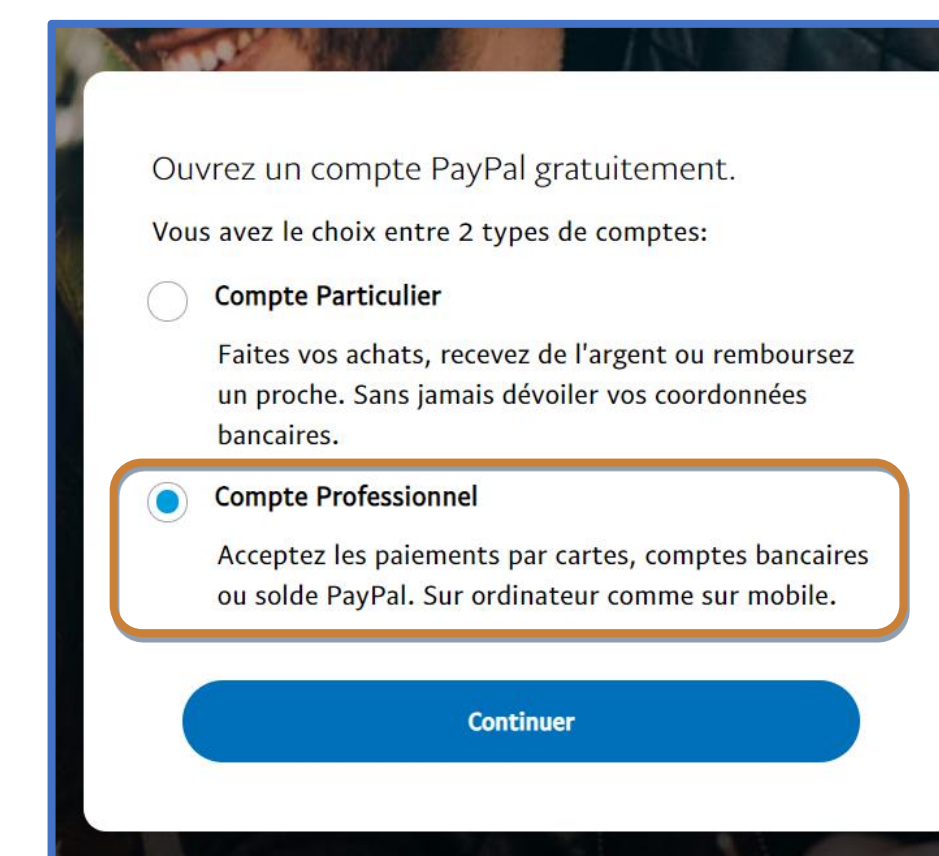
Ouvrez un compte PayPal gratuitement.

Vous avez le choix entre 2 types de comptes:

Compte Particulier

Faites vos achats, recevez de l'argent ou remboursez un proche. Sans jamais dévoiler vos coordonnées bancaires.

Compte Professionnel

Acceptez les paiements par cartes, comptes bancaires ou solde PayPal. Sur ordinateur comme sur mobile.

Continuer